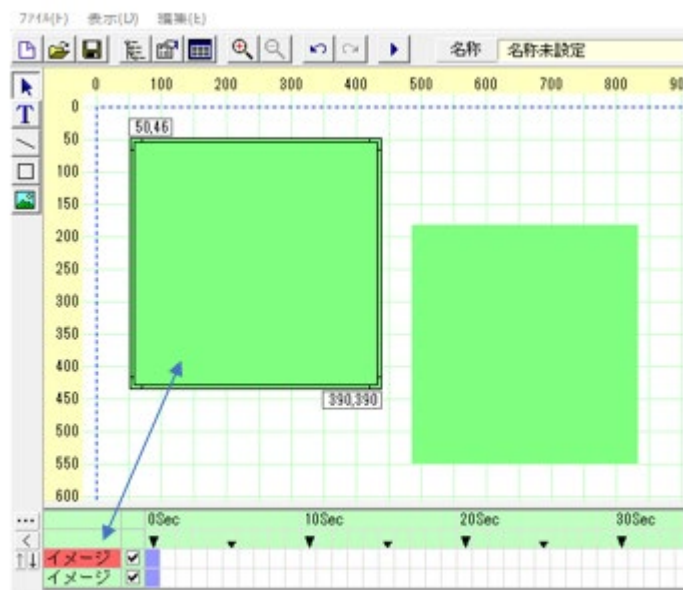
ファイル(F) 表示(U) 編集(E)

名称 名称未設定

0 100 200 300 400 500 600 700 800 90

0
50
100
150
200
250
300
350
400
450
500
550
600

50,46

390,390

...
<
↑↓

0Sec 10Sec 20Sec 30Sec

イメージ
イメージ